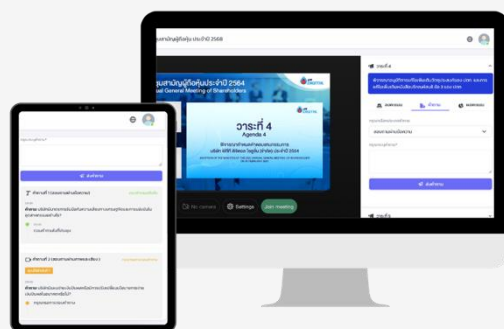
ประชุมสามัญผู้ถือหุ้นประจำปี 2564

ประชุมสามัญผู้ถือหุ้นประจำปี 2564
Annual General Meeting of Shareholders

วาระที่ 4
Agenda 4

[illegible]

No camera
Settings
Join meeting

วาระที่ 4

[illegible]

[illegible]
คำถาม
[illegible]

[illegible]

ส่งคำถาม

วาระที่ 4

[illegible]

ส่งคำถาม

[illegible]

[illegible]

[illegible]